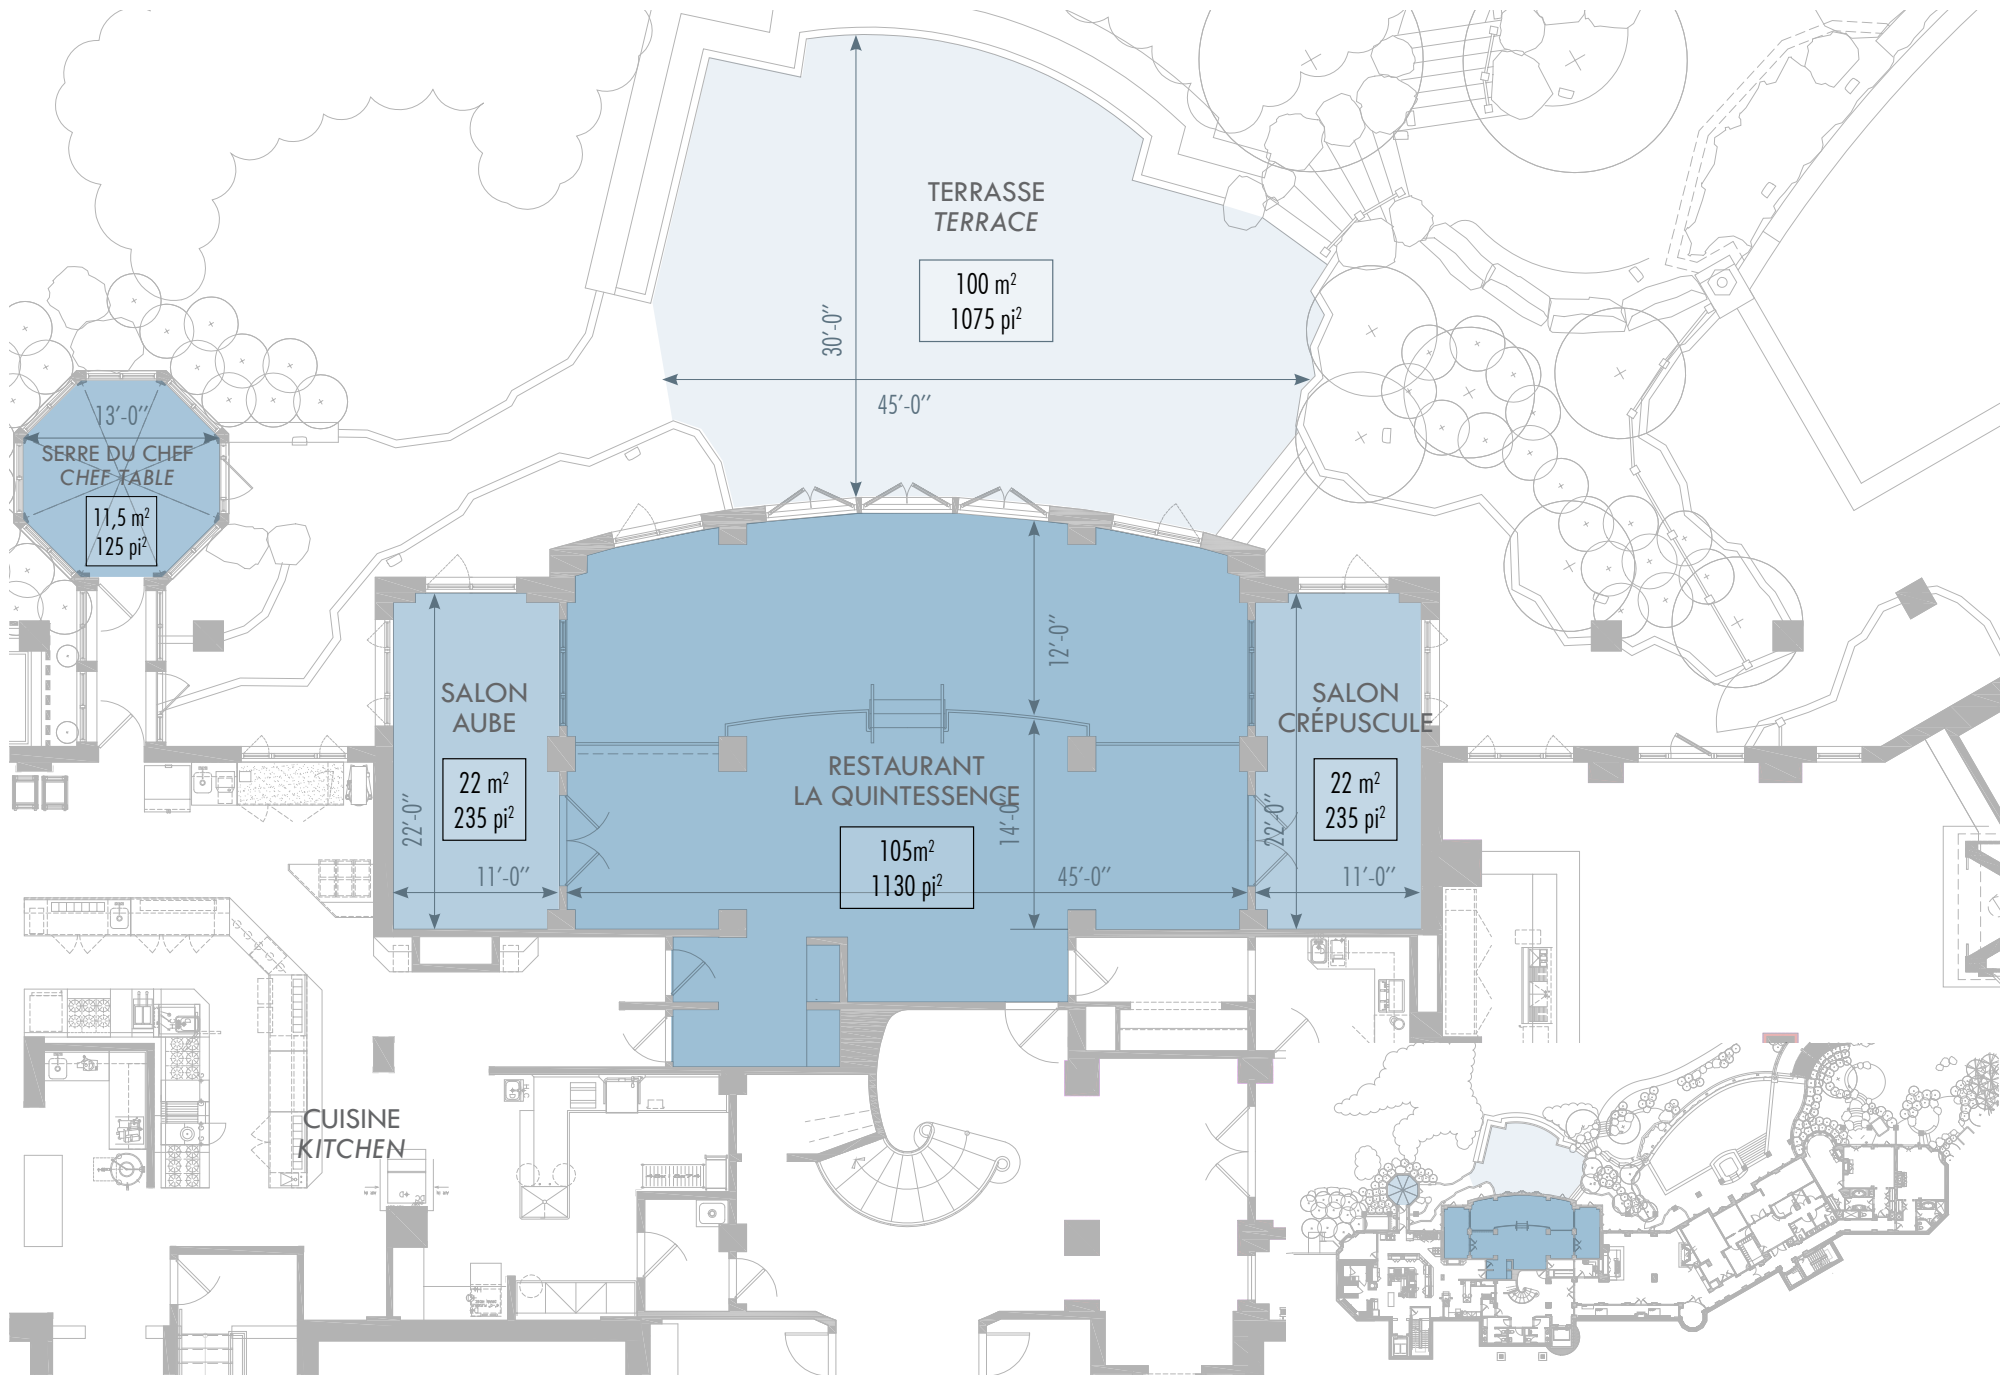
TERRASSE
*TERRACE*

100 m$^2$
1075 pi$^2$

30'-0"

45'-0"

13'-0"

SERRE DU CHEF
*CHEF TABLE*

11,5 m$^2$
125 pi$^2$

12'-0"

SALON
AUBE

22 m$^2$
235 pi$^2$

22'-0"

11'-0"

RESTAURANT
LA QUINTESSENCE

105m$^2$
1130 pi$^2$

14'-0"

45'-0"

SALON
CRÉPUSCULE

22 m$^2$
235 pi$^2$

22'-0"

11'-0"

CUISINE
*KITCHEN*